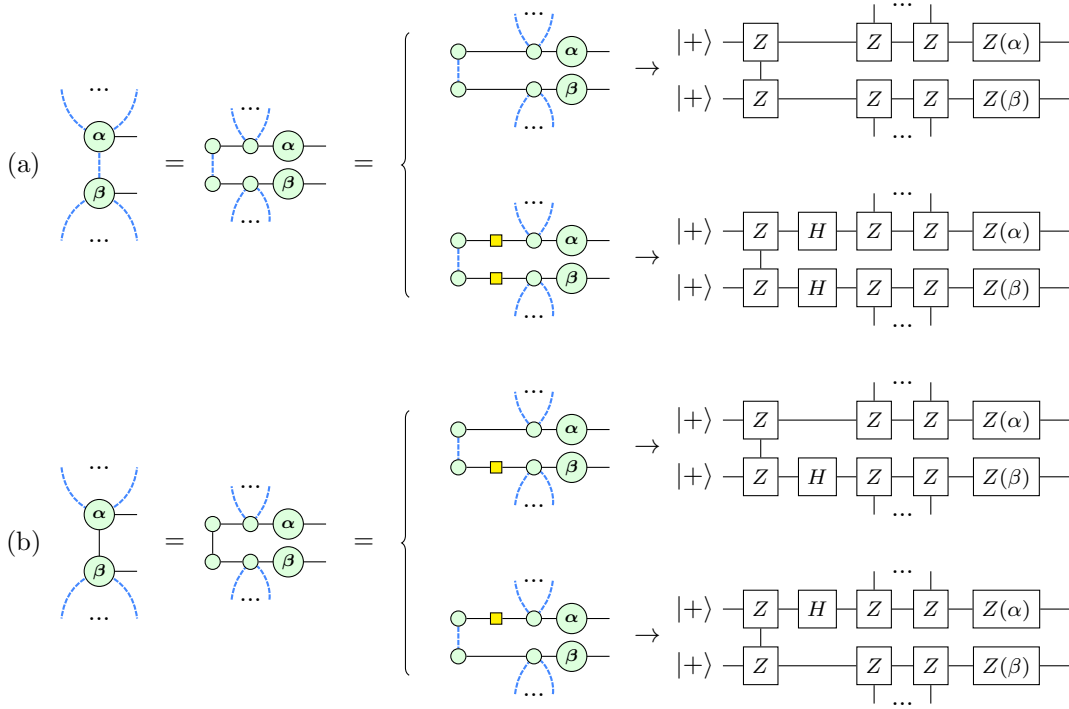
(a)

...
$\alpha$
$\beta$
...

=

...
$\alpha$
$\beta$
...

=

...
$\alpha$
$\beta$
...
$\rightarrow$
$|+\rangle$ $Z$ $Z$ $Z$ $Z(\alpha)$
$|+\rangle$ $Z$ $Z$ $Z$ $Z(\beta)$
...

...
$\alpha$
$\beta$
...
$\rightarrow$
$|+\rangle$ $Z$ $H$ $Z$ $Z$ $Z(\alpha)$
$|+\rangle$ $Z$ $H$ $Z$ $Z$ $Z(\beta)$
...

(b)

...
$\alpha$
$\beta$
...

=

...
$\alpha$
$\beta$
...

=

...
$\alpha$
$\beta$
...
$\rightarrow$
$|+\rangle$ $Z$ $Z$ $Z$ $Z(\alpha)$
$|+\rangle$ $Z$ $H$ $Z$ $Z$ $Z(\beta)$
...

...
$\alpha$
$\beta$
...
$\rightarrow$
$|+\rangle$ $Z$ $H$ $Z$ $Z$ $Z(\alpha)$
$|+\rangle$ $Z$ $Z$ $Z$ $Z(\beta)$
...